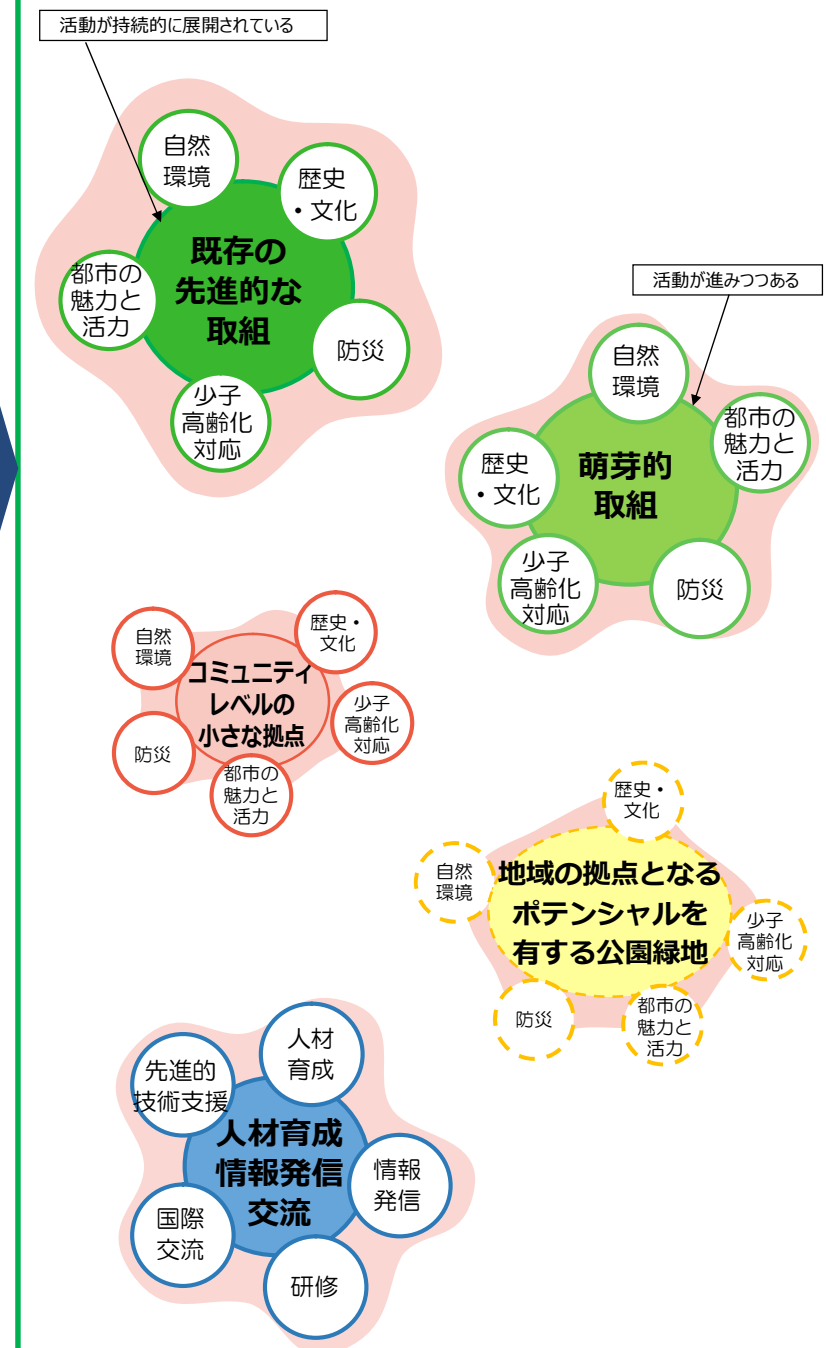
活動が持続的に展開されている

自然環境

歴史・文化

既存の先進的な取組

都市の魅力と活力

防災

少子高齢化対応

活動が進みつつある

自然環境

都市の魅力と活力

歴史・文化

萌芽的取組

少子高齢化対応

防災

自然環境

歴史・文化

コミュニティレベルの小さな拠点

少子高齢化対応

防災

都市の魅力と活力

歴史・文化

自然環境

地域の拠点となるポテンシャルを有する公園緑地

少子高齢化対応

防災

都市の魅力と活力

人材育成

先進的技術支援

人材育成情報発信交流

情報発信

国際交流

研修